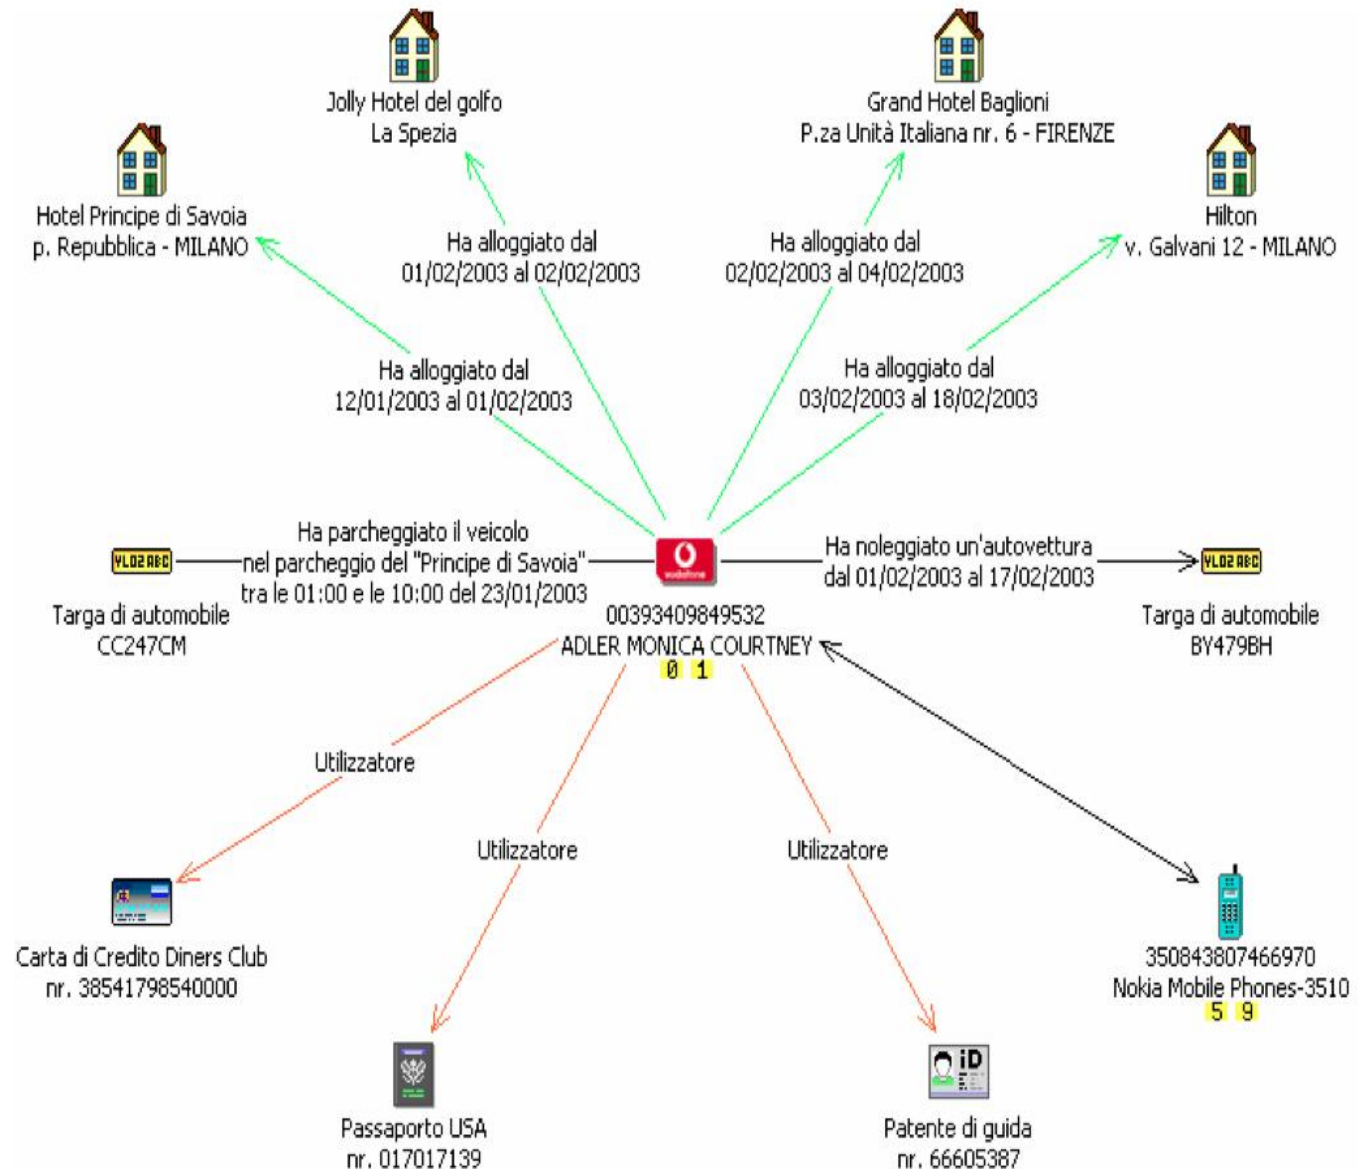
Jolly Hotel del golfo
La Spezia

Grand Hotel Baglioni
P.za Unità Italiana nr. 6 - FIRENZE

Hotel Principe di Savoia
p. Repubblica - MILANO

Hilton
v. Galvani 12 - MILANO

Ha alloggiato dal
01/02/2003 al 02/02/2003

Ha alloggiato dal
02/02/2003 al 04/02/2003

Ha alloggiato dal
12/01/2003 al 01/02/2003

Ha alloggiato dal
03/02/2003 al 18/02/2003

YL02ABC

Ha parcheggiato il veicolo
nel parcheggio del "Principe di Savoia"
tra le 01:00 e le 10:00 del 23/01/2003

vodafone

Ha noleggiato un'autovettura
dal 01/02/2003 al 17/02/2003

YL02ABC

Targa di automobile
CC247CM

00393409849532
ADLER MONICA COURTNEY
0 1

Targa di automobile
BY479BH

Utilizzatore

Utilizzatore

Utilizzatore

Carta di Credito Diners Club
nr. 38541798540000

350843807466970
Nokia Mobile Phones-3510
5 9

iD

Passaporto USA
nr. 017017139

Patente di guida
nr. 66605387